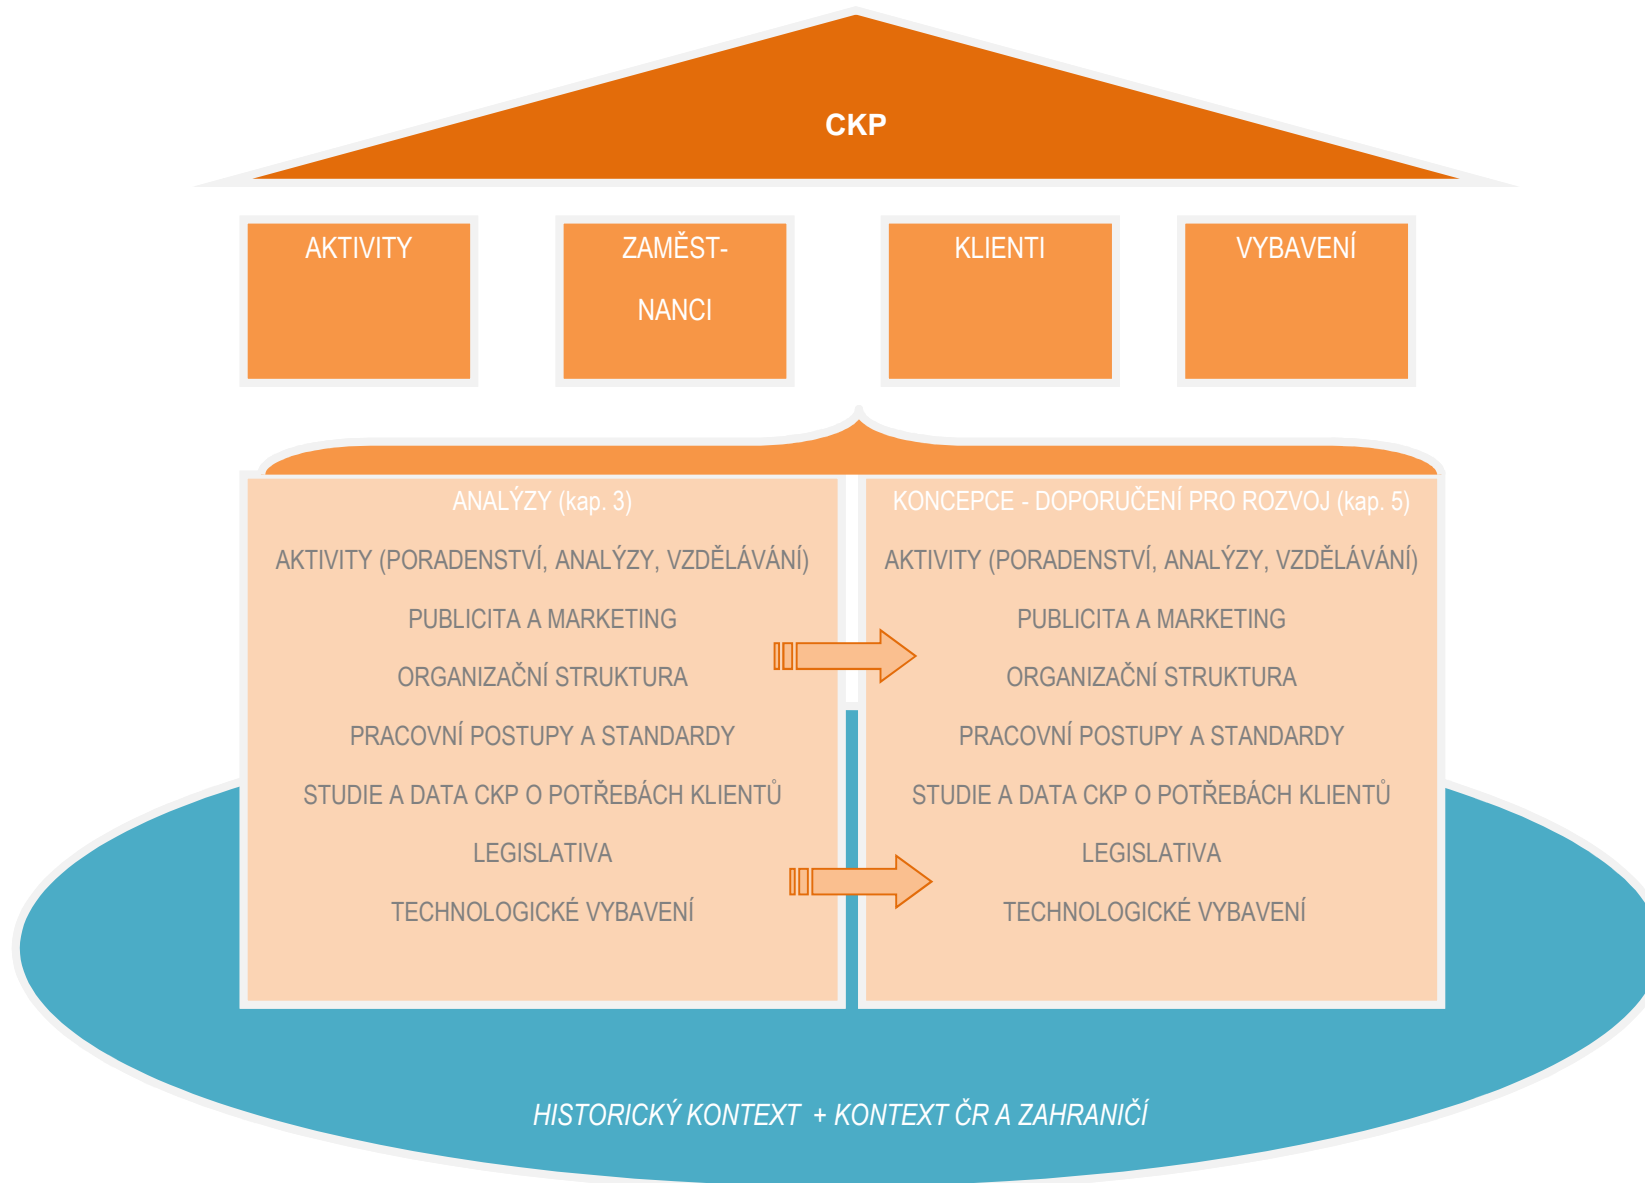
CKP

AKTIVITY

ZAMĚST-
NANCI

KLIENTI

VYBAVENÍ

ANALÝZY (kap. 3)

AKTIVITY (PORADENSTVÍ, ANALÝZY, VZDĚLÁVÁNÍ)

PUBLICITA A MARKETING

ORGANIZAČNÍ STRUKTURA

PRACOVNÍ POSTUPY A STANDARDY

STUDIE A DATA CKP O POTŘEBÁCH KLIENTŮ

LEGISLATIVA

TECHNOLOGICKÉ VYBAVENÍ

KONCEPCE - DOPORUČENÍ PRO ROZVOJ (kap. 5)

AKTIVITY (PORADENSTVÍ, ANALÝZY, VZDĚLÁVÁNÍ)

PUBLICITA A MARKETING

ORGANIZAČNÍ STRUKTURA

PRACOVNÍ POSTUPY A STANDARDY

STUDIE A DATA CKP O POTŘEBÁCH KLIENTŮ

LEGISLATIVA

TECHNOLOGICKÉ VYBAVENÍ

HISTORICKÝ KONTEXT + KONTEXT ČR A ZAHRANIČÍ